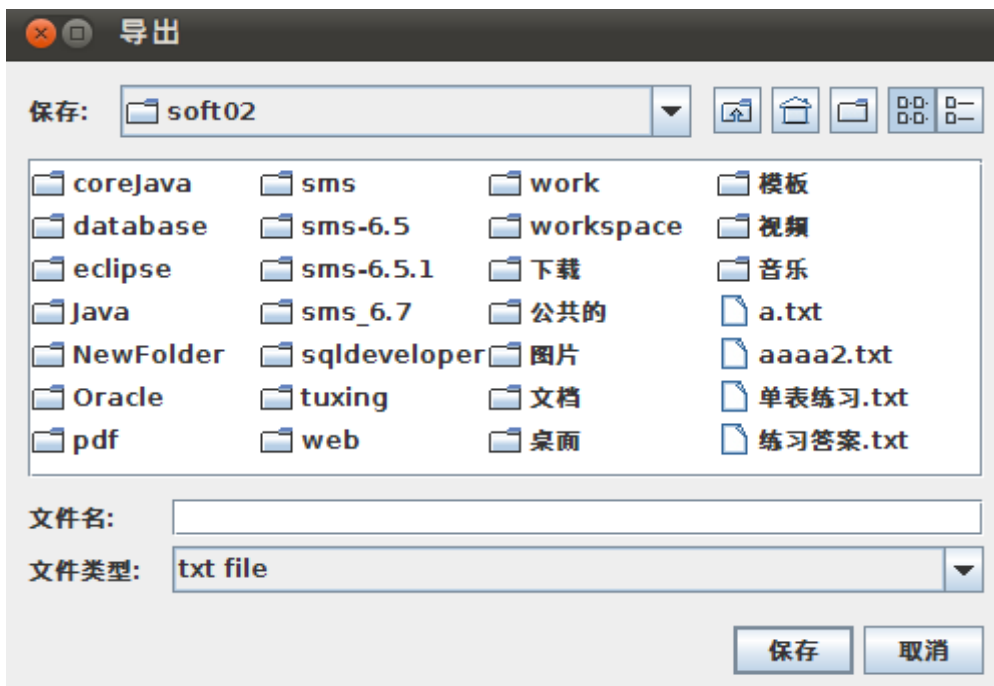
导出

保存: soft02

coreJava
database
eclipse
Java
NewFolder
Oracle
pdf

sms
sms-6.5
sms-6.5.1
sms_6.7
sqldeveloper
tuxing
web

work
workspace
下载
公共的
图片
文档
桌面

模板
视频
音乐
a.txt
aaaa2.txt
单表练习.txt
练习答案.txt

文件名:
文件类型: txt file

保存
取消